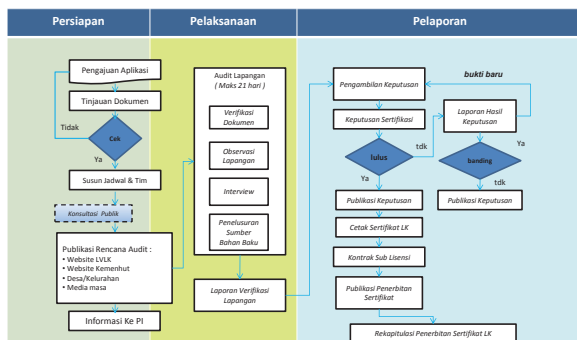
Persiapan

Pengajuan Aplikasi

Tinjauan Dokumen

Tidak

Cek

Ya

Susun Jadwal & Tim

Konsultasi Publik

Publikasi Rencana Audit :
• Website LVLK
• Website Kemenhut
• Desa/Kelurahan
• Media masa

Informasi Ke PI

Pelaksanaan

Audit Lapangan
( Maks 21 hari )

Verifikasi Dokumen

Observasi Lapangan

Interview

Penelusuran Sumber Bahan Baku

Laporan Verifikasi Lapangan

Pelaporan

Pengambilan Keputusan

bukti baru

Keputusan Sertifikasi

Laporan Hasil Keputusan

lulus

tdk

banding

Ya

Ya

tdk

Publikasi Keputusan

Publikasi Keputusan

Cetak Sertifikat LK

Kontrak Sub Lisensi

Publikasi Penerbitan Sertifikat

Rekapitulasi Penerbitan Sertifikat LK